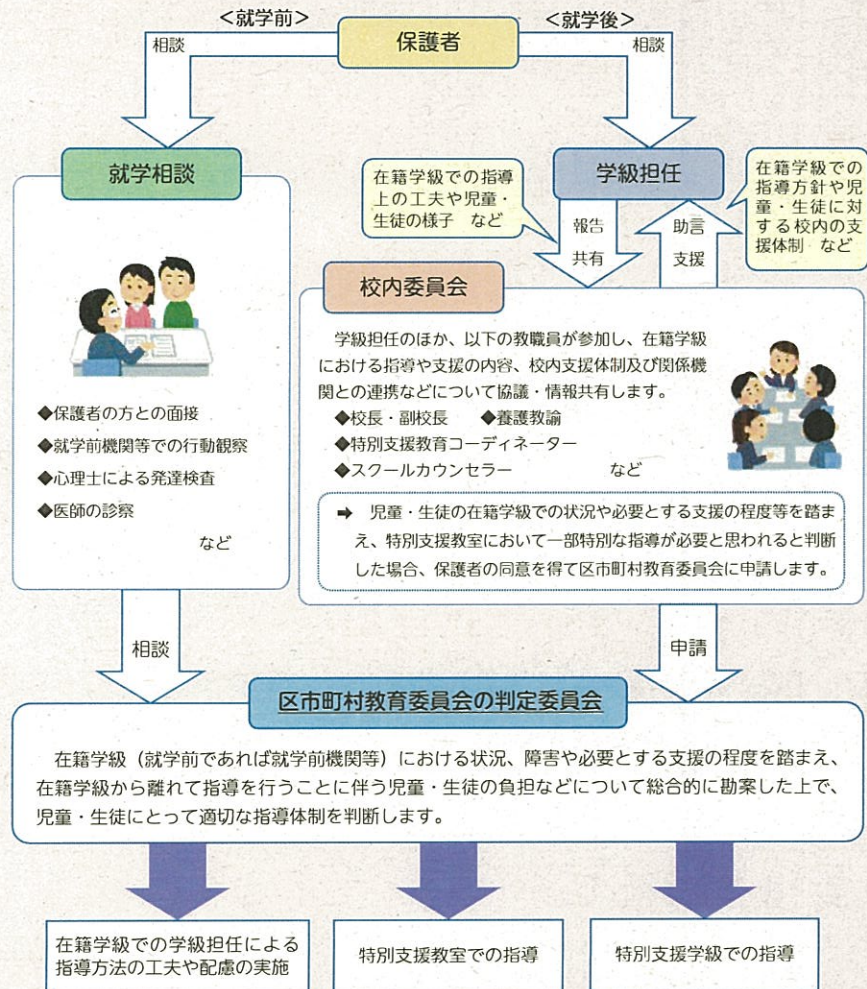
<就学前>

保護者

<就学後>

相談

相談

就学相談

学級担任

在籍学級での指導上の工夫や児童・生徒の様子　など

報告

共有

助言

支援

在籍学級での指導方針や児童・生徒に対する校内の支援体制　など

校内委員会

学級担任のほか、以下の教職員が参加し、在籍学級における指導や支援の内容、校内支援体制及び関係機関との連携などについて協議・情報共有します。
◆校長・副校長　◆養護教諭
◆特別支援教育コーディネーター
◆スクールカウンセラー　など

➡ 児童・生徒の在籍学級での状況や必要とする支援の程度等を踏まえ、特別支援教室において一部特別な指導が必要と思われると判断した場合、保護者の同意を得て区市町村教育委員会に申請します。

◆保護者の方との面接
◆就学前機関等での行動観察
◆心理士による発達検査
◆医師の診察
など

相談

申請

区市町村教育委員会の判定委員会

在籍学級（就学前であれば就学前機関等）における状況、障害や必要とする支援の程度を踏まえ、在籍学級から離れて指導を行うことに伴う児童・生徒の負担などについて総合的に勘案した上で、児童・生徒にとって適切な指導体制を判断します。

在籍学級での学級担任による指導方法の工夫や配慮の実施

特別支援教室での指導

特別支援学級での指導